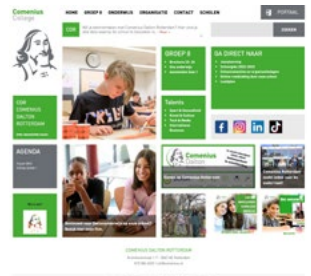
Comenius College

HOME GROEP 8 ONDERWIJS ORGANISATIE CONTACT SCHOLEN

PORTAAL

ZOEKEN

GROEP 8

GA DIRECT NAAR

Talents

ODR COMENIUS DALTON ROTTERDAM

AGENDA

Comenius Dalton

COMENIUS DALTON ROTTERDAM